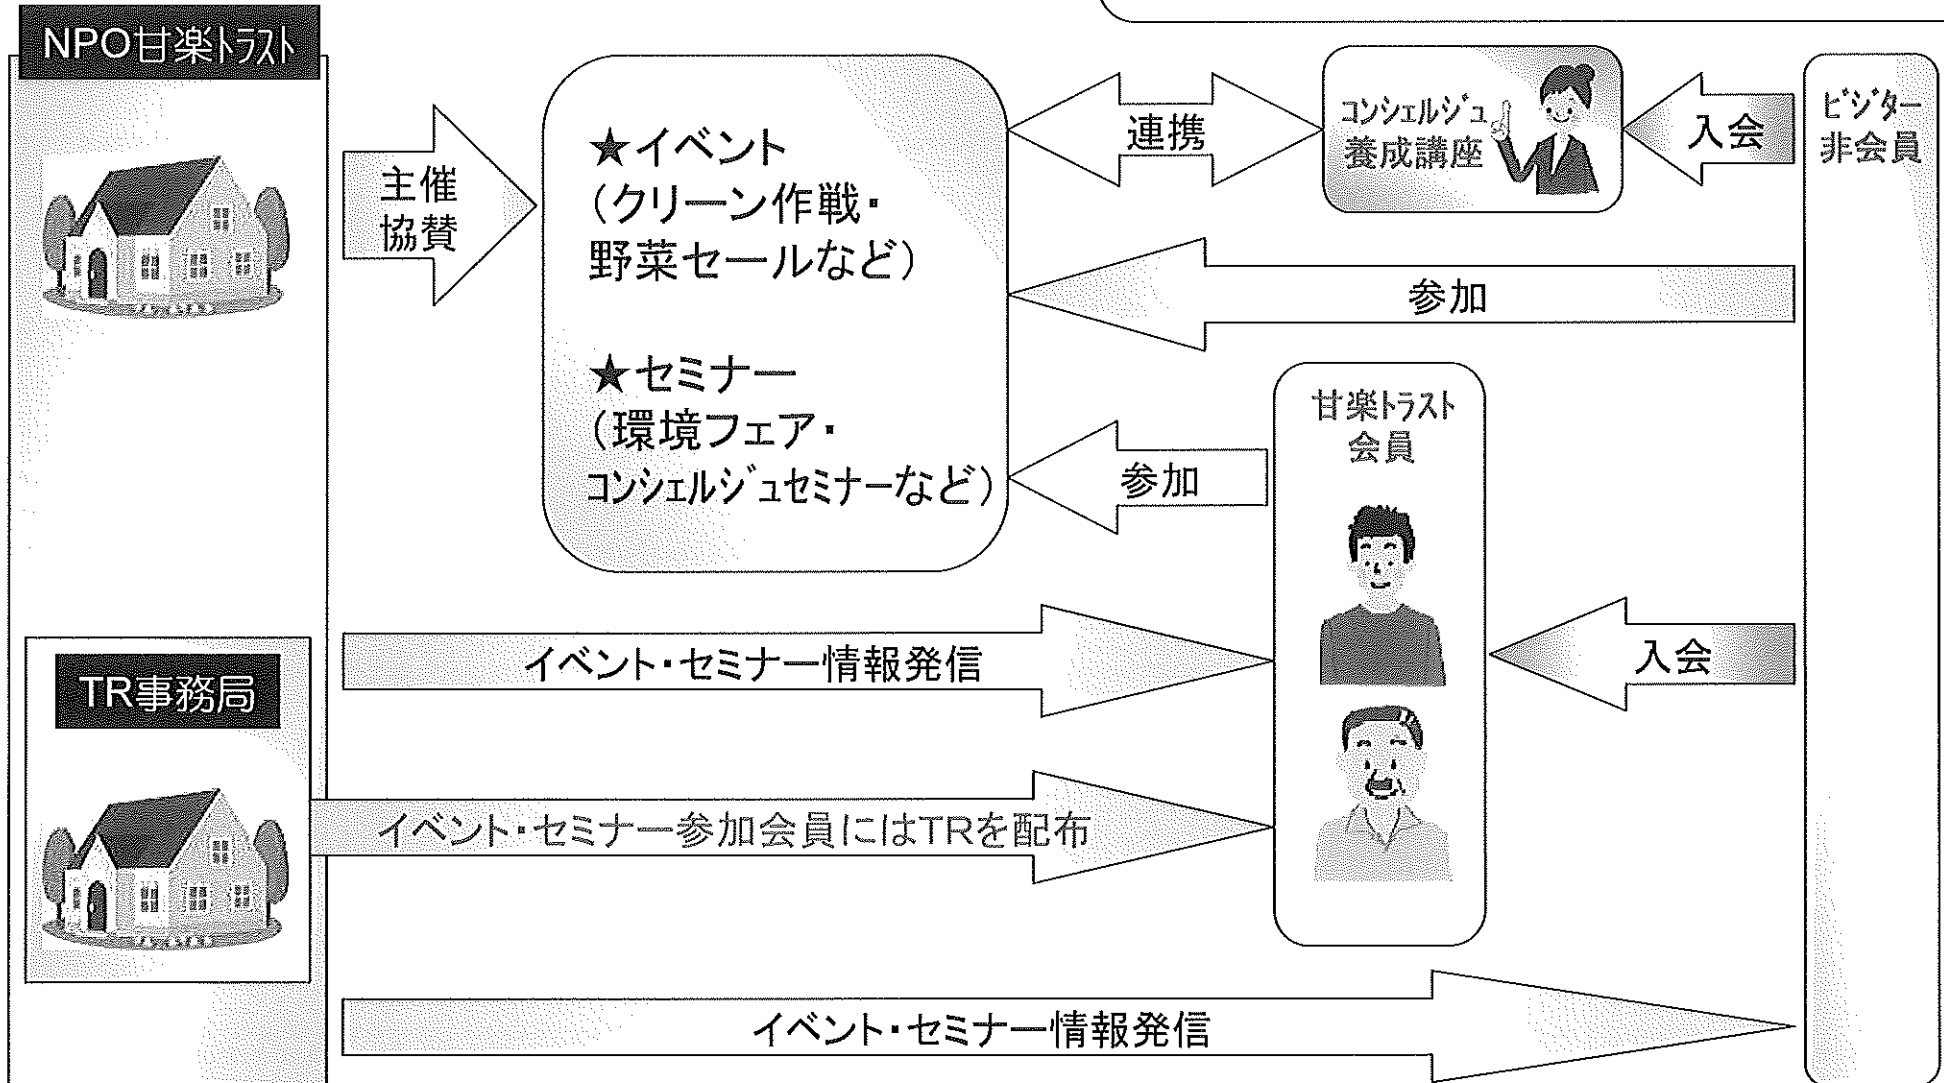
NPO甘楽トラスト

主催
協賛

★イベント
（クリーン作戦・
野菜セールなど）

★セミナー
（環境フェア・
コンシェルジュセミナーなど）

連携

コンシェルジュ
養成講座

入会

ビジター
非会員

参加

甘楽トラスト
会員

参加

イベント・セミナー情報発信

入会

TR事務局

イベント・セミナー参加会員にはTRを配布

イベント・セミナー情報発信